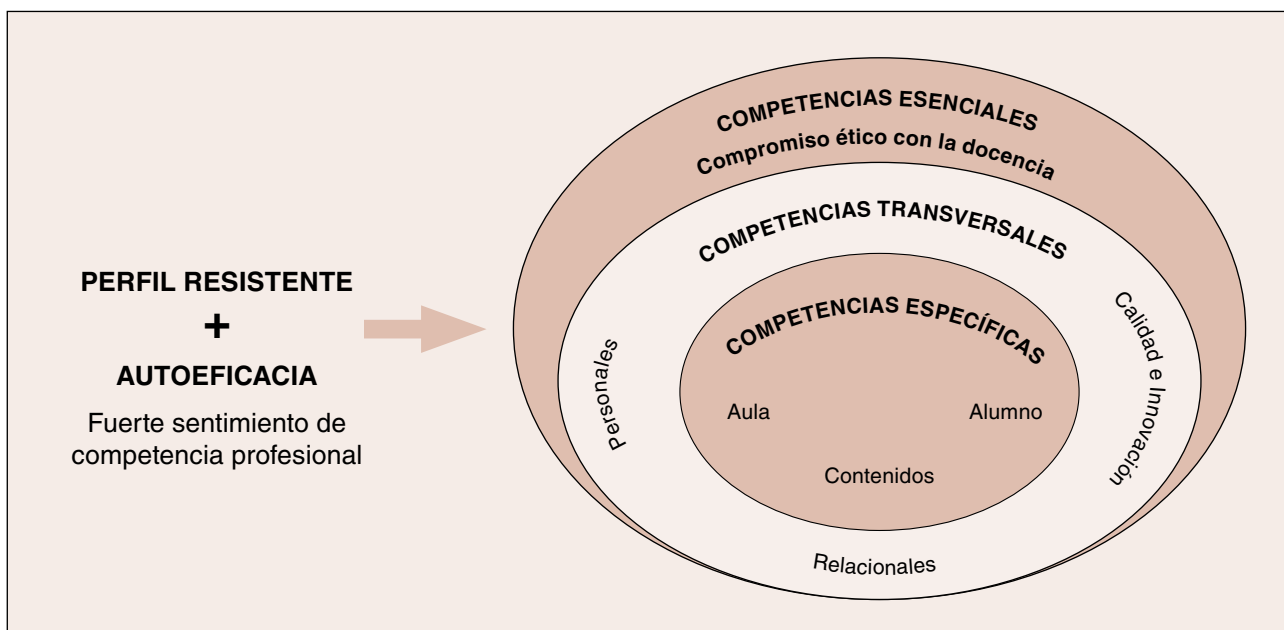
PERFIL RESISTENTE
+
AUTOEFICACIA
Fuerte sentimiento de competencia profesional

COMPETENCIAS ESENCIALES
Compromiso ético con la docencia

COMPETENCIAS TRANSVERSALES

Personales

Calidad e Innovación

Relacionales

COMPETENCIAS ESPECÍFICAS

Aula

Alumno

Contenidos